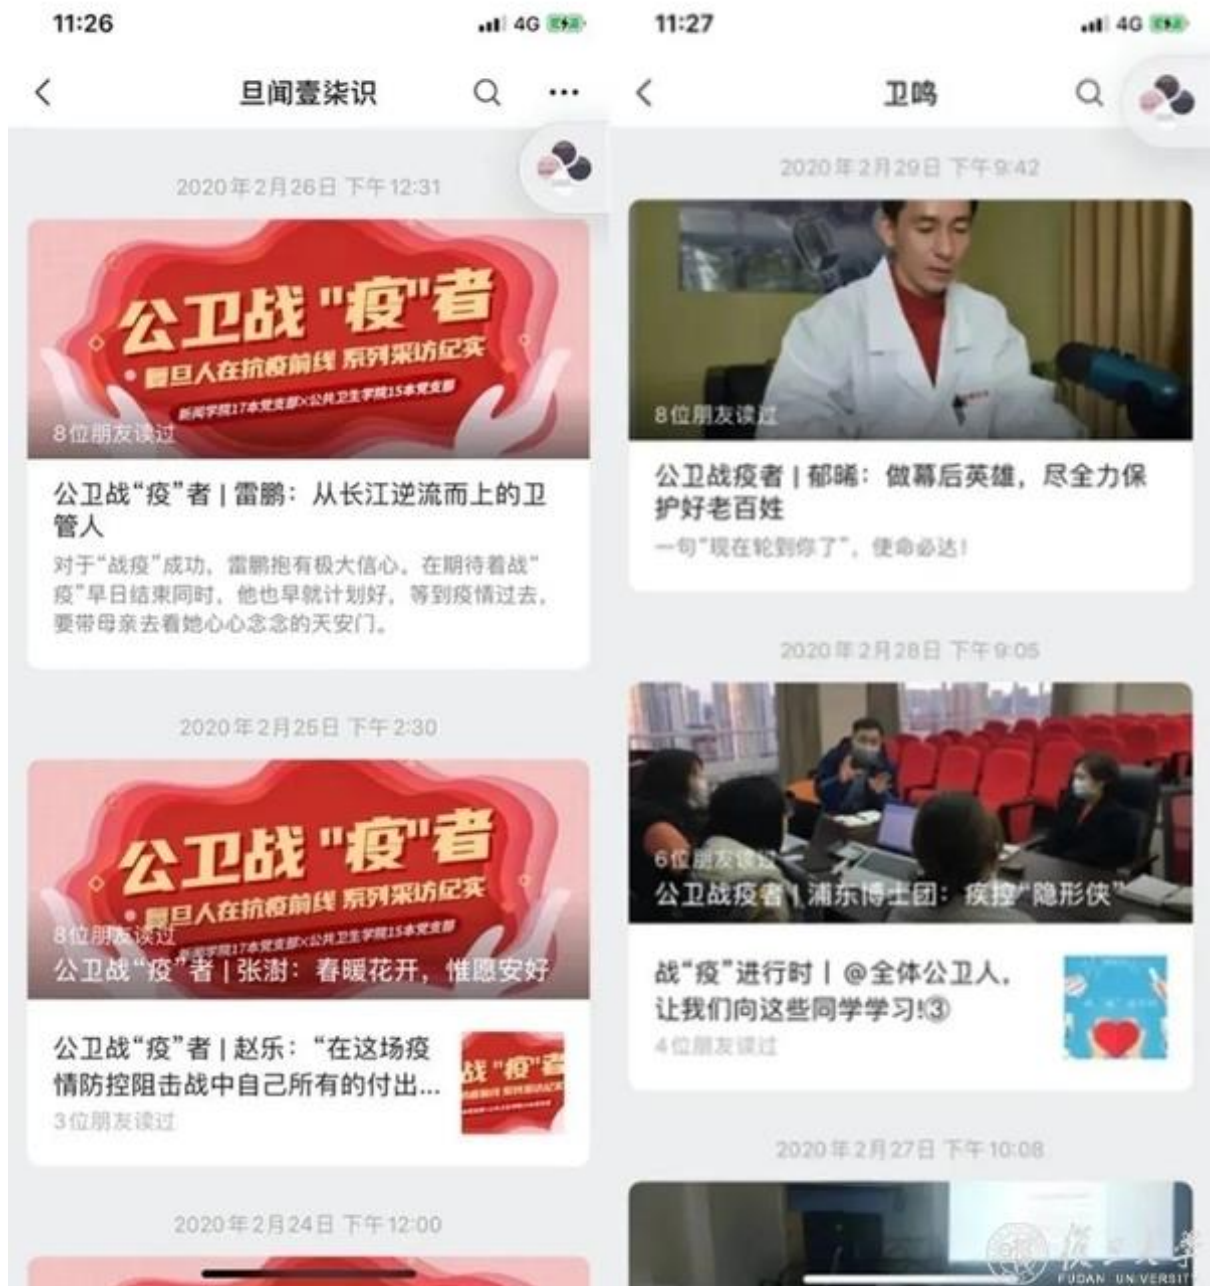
11:26

4G

旦闻壹柒识

2020年2月26日 下午12:31

公卫战"疫"者

复旦人在抗疫前线 系列采访纪实

新闻学院17本党支部×公共卫生学院15本党支部

8位朋友读过

公卫战"疫"者 | 雷鹏：从长江逆流而上的卫管人

对于"战疫"成功，雷鹏抱有极大信心。在期待着战"疫"早日结束同时，他也早就计划好，等到疫情过去，要带母亲去看她心心念念的天安门。

2020年2月25日 下午2:30

公卫战"疫"者

复旦人在抗疫前线 系列采访纪实

新闻学院17本党支部×公共卫生学院15本党支部

8位朋友读过

公卫战"疫"者 | 张澍：春暖花开，惟愿安好

公卫战"疫"者 | 赵乐："在这场疫情防控阻击战中自己所有的付出...

3位朋友读过

战"疫"者

2020年2月24日 下午12:00

11:27

4G

卫鸣

2020年2月29日 下午9:42

8位朋友读过

公卫战疫者 | 郁晞：做幕后英雄，尽全力保护好老百姓

一句"现在轮到你了"，使命必达！

2020年2月28日 下午9:05

6位朋友读过

公卫战疫者 | 浦东博士团：疾控"隐形侠"

战"疫"进行时 | @全体公卫人，让我们向这些同学学习!③

4位朋友读过

2020年2月27日 下午10:08

复旦大学
FUDAN UNIVERSIT